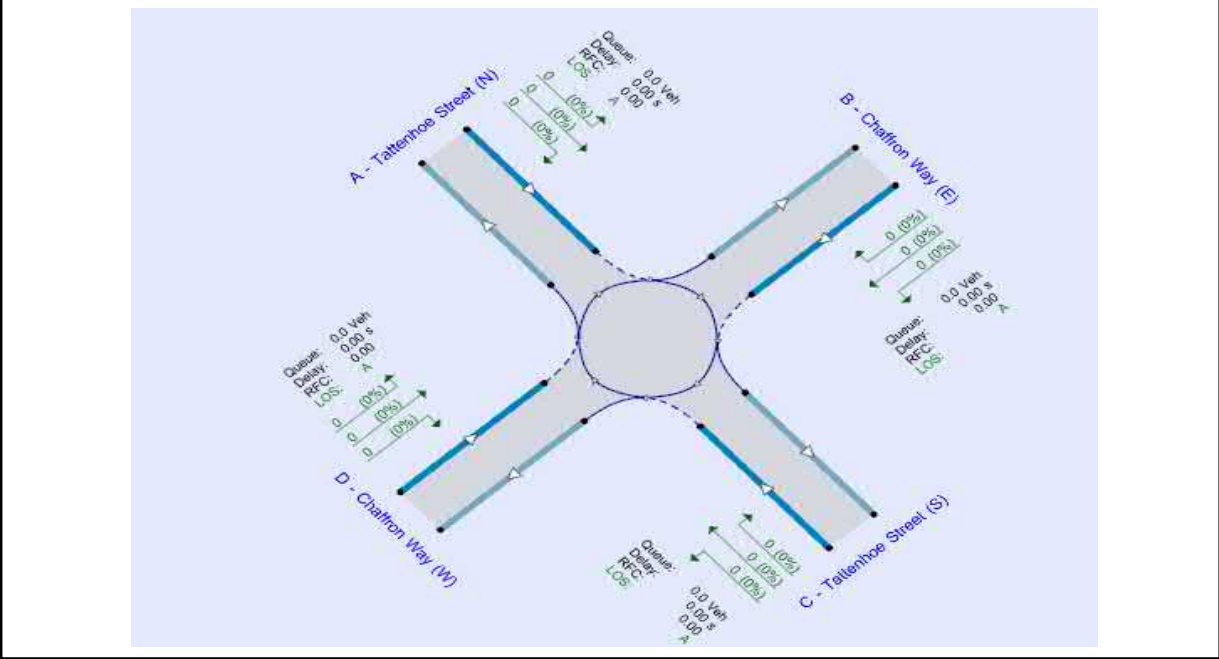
A - Tattenhoe Street (N)

Queue: 0.0 Veh
Delay: 0.00 s
RFC: 0.00
LOS: A

0 (0%)
0 (0%)
0 (0%)

B - Chaffron Way (E)

0 (0%)
0 (0%)
0 (0%)

Queue: 0.0 Veh
Delay: 0.00 s
RFC: 0.00
LOS: A

Queue: 0.0 Veh
Delay: 0.00 s
RFC: 0.00
LOS: A

0 (0%)
0 (0%)
0 (0%)

D - Chaffron Way (W)

C - Tattenhoe Street (S)

0 (0%)
0 (0%)
0 (0%)

Queue: 0.0 Veh
Delay: 0.00 s
RFC: 0.00
LOS: A